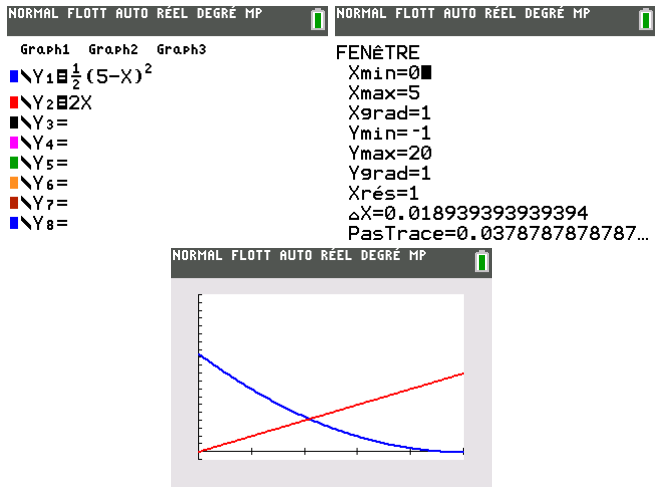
NORMAL FLOTT AUTO RÉEL DEGRÉ MP

Graph1 Graph2 Graph3
$Y_1 = \frac{1}{2}(5-X)^2$
$Y_2 = 2X$
$Y_3 =$
$Y_4 =$
$Y_5 =$
$Y_6 =$
$Y_7 =$
$Y_8 =$

NORMAL FLOTT AUTO RÉEL DEGRÉ MP

FENÊTRE
Xmin=0
Xmax=5
Xgrad=1
Ymin=-1
Ymax=20
Ygrad=1
Xrés=1
$\Delta$X=0.018939393939394
PasTrace=0.0378787878787…

NORMAL FLOTT AUTO RÉEL DEGRÉ MP